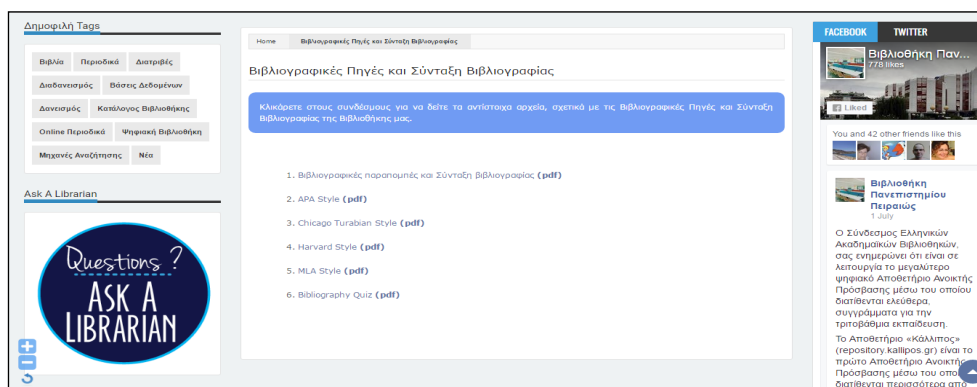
Δημοφιλή Tags

Βιβλία
Περιοδικά
Διατριβές
Διαδανεισμός
Βάσεις Δεδομένων
Δανεισμός
Κατάλογος Βιβλιοθήκης
Online Περιοδικά
Ψηφιακή Βιβλιοθήκη
Μηχανές Αναζήτησης
Νέα

Ask A Librarian

Questions ? ASK A LIBRARIAN

Home
Βιβλιογραφικές Πηγές και Σύνταξη Βιβλιογραφίας

Βιβλιογραφικές Πηγές και Σύνταξη Βιβλιογραφίας

Κλικάρετε στους συνδέσμους για να δείτε τα αντίστοιχα αρχεία, σχετικά με τις Βιβλιογραφικές Πηγές και Σύνταξη Βιβλιογραφίας της Βιβλιοθήκης μας.

1. Βιβλιογραφικές παραπομπές και Σύνταξη βιβλιογραφίας (pdf)
2. APA Style (pdf)
3. Chicago Turabian Style (pdf)
4. Harvard Style (pdf)
5. MLA Style (pdf)
6. Bibliography Quiz (pdf)

FACEBOOK
TWITTER

Βιβλιοθήκη Παν...
778 likes

Liked

You and 42 other friends like this

Βιβλιοθήκη Πανεπιστημίου Πειραιώς
1 July

Ο Σύνδεσμος Ελληνικών Ακαδημαϊκών Βιβλιοθηκών, σας ενημερώνει ότι είναι σε λειτουργία το μεγαλύτερο ψηφιακό Αποθετήριο Ανοικτής Πρόσβασης μέσω του οποίου διατίθενται ελεύθερα, συγγράμματα για την τριτοβάθμια εκπαίδευση.

Το Αποθετήριο «Κάλλιπος» (repository.kallipos.gr) είναι το πρώτο Αποθετήριο Ανοικτής Πρόσβασης μέσω του οποί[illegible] διατίθενται περισσότερα απ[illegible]